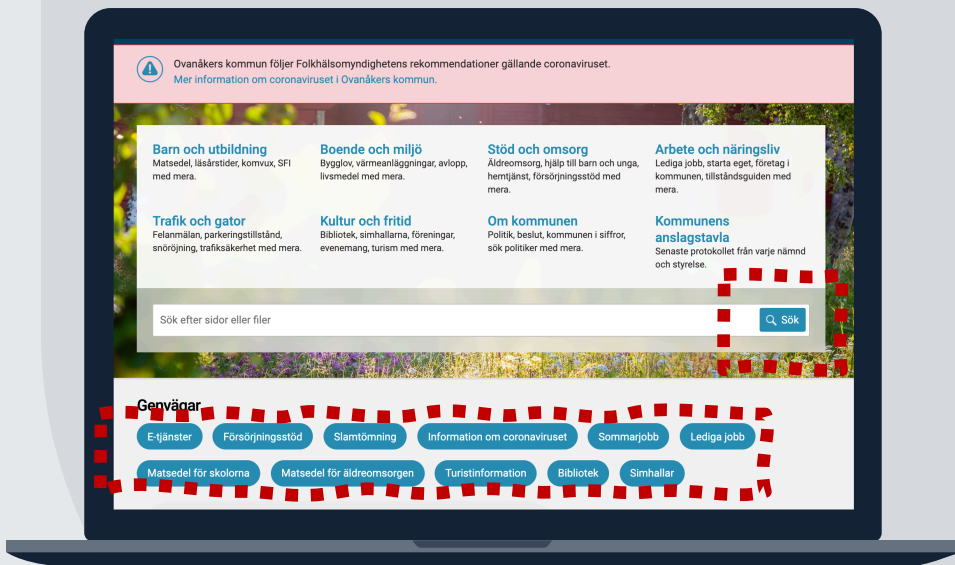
Ovanåkers kommun följer Folkhälsomyndighetens rekommendationer gällande coronaviruset.
Mer information om coronaviruset i Ovanåkers kommun.

Barn och utbildning
Matsedel, läsårstider, komvux, SFI med mera.

Boende och miljö
Bygglov, värmeanläggningar, avlopp, livsmedel med mera.

Stöd och omsorg
Äldreomsorg, hjälp till barn och unga, hemtjänst, försörjningsstöd med mera.

Arbete och näringsliv
Lediga jobb, starta eget, företag i kommunen, tillståndsguiden med mera.

Trafik och gator
Felanmälan, parkeringstillstånd, snöröjning, trafiksäkerhet med mera.

Kultur och fritid
Bibliotek, simhallarna, föreningar, evenemang, turism med mera.

Om kommunen
Politik, beslut, kommunen i siffror, sök politiker med mera.

Kommunens anslagstavla
Senaste protokollet från varje nämnd och styrelse.

Sök efter sidor eller filer
Sök

Genvägar
E-tjänster
Försörjningsstöd
Slamtömning
Information om coronaviruset
Sommarjobb
Lediga jobb
Matsedel för skolorna
Matsedel för äldreomsorgen
Turistinformation
Bibliotek
Simhallar